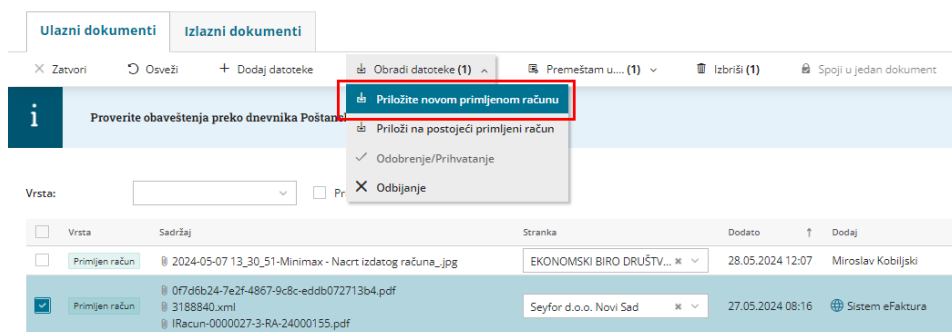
Ulazni dokumenti | Izlazni dokumenti

× Zatvori | Osveži | + Dodaj datoteke | Obradi datoteke (1) | Premeštam u.... (1) | Izbriši (1) | Spoji u jedan dokument

i Proverite obaveštenja preko dnevnika Poštans

Priložite novom primljenom računu
Priloži na postojeći primljeni račun
✓ Odobrenje/Prihvatanje
× Odbijanje

Vrsta: Pr

| | Vrsta | Sadržaj | Stranka | Dodato ↑ | Dodaj |
|---|---|---|---|---|---|
| | Primljen račun | 2024-05-07 13_30_51-Minimax - Nacrt izdatog računa_.jpg | EKONOMSKI BIRO DRUŠTV... | 28.05.2024 12:07 | Miroslav Kobiljski |
| ✓ | Primljen račun | 0f7d6b24-7e2f-4867-9c8c-eddb072713b4.pdf 3188840.xml IRacun-0000027-3-RA-24000155.pdf | Seyfor d.o.o. Novi Sad | 27.05.2024 08:16 | Sistem eFaktura |